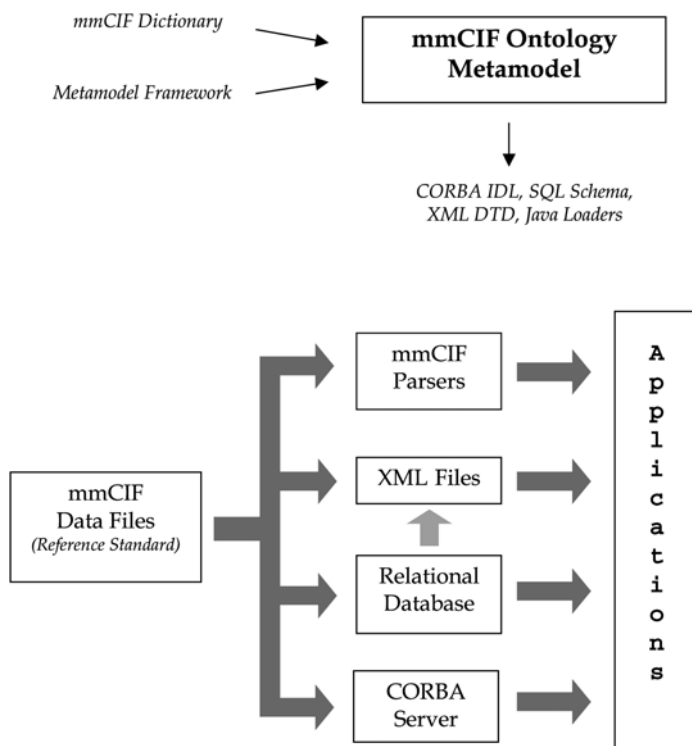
mmCIF Dictionary

Metamodel Framework

mmCIF Ontology Metamodel

CORBA IDL, SQL Schema, XML DTD, Java Loaders

mmCIF Data Files
(Reference Standard)

mmCIF Parsers

XML Files

Relational Database

CORBA Server

Applications